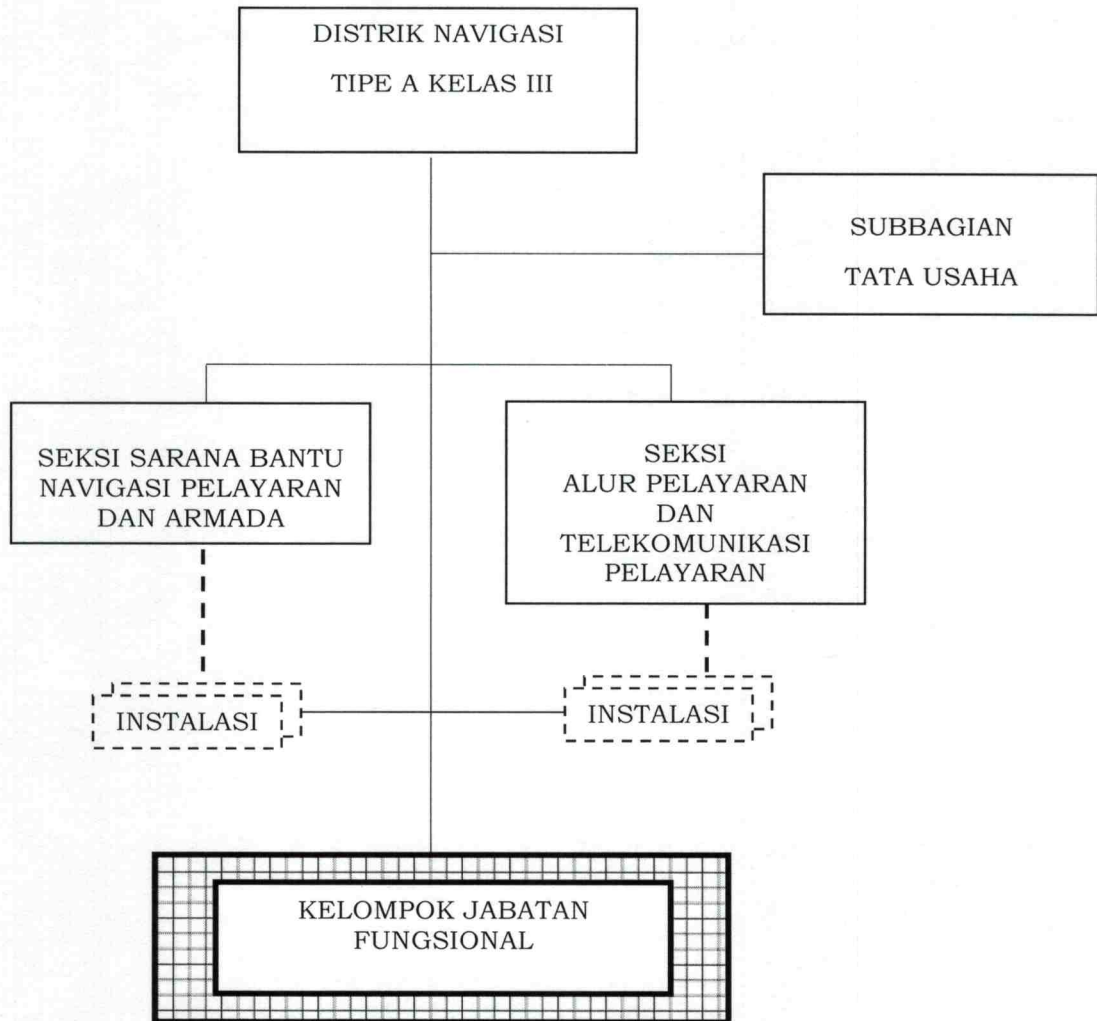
DISTRIK NAVIGASI
TIPE A KELAS III

SUBBAGIAN
TATA USAHA

SEKSI SARANA BANTU NAVIGASI PELAYARAN DAN ARMADA

SEKSI
ALUR PELAYARAN
DAN
TELEKOMUNIKASI
PELAYARAN

INSTALASI

INSTALASI

KELOMPOK JABATAN
FUNGSIONAL